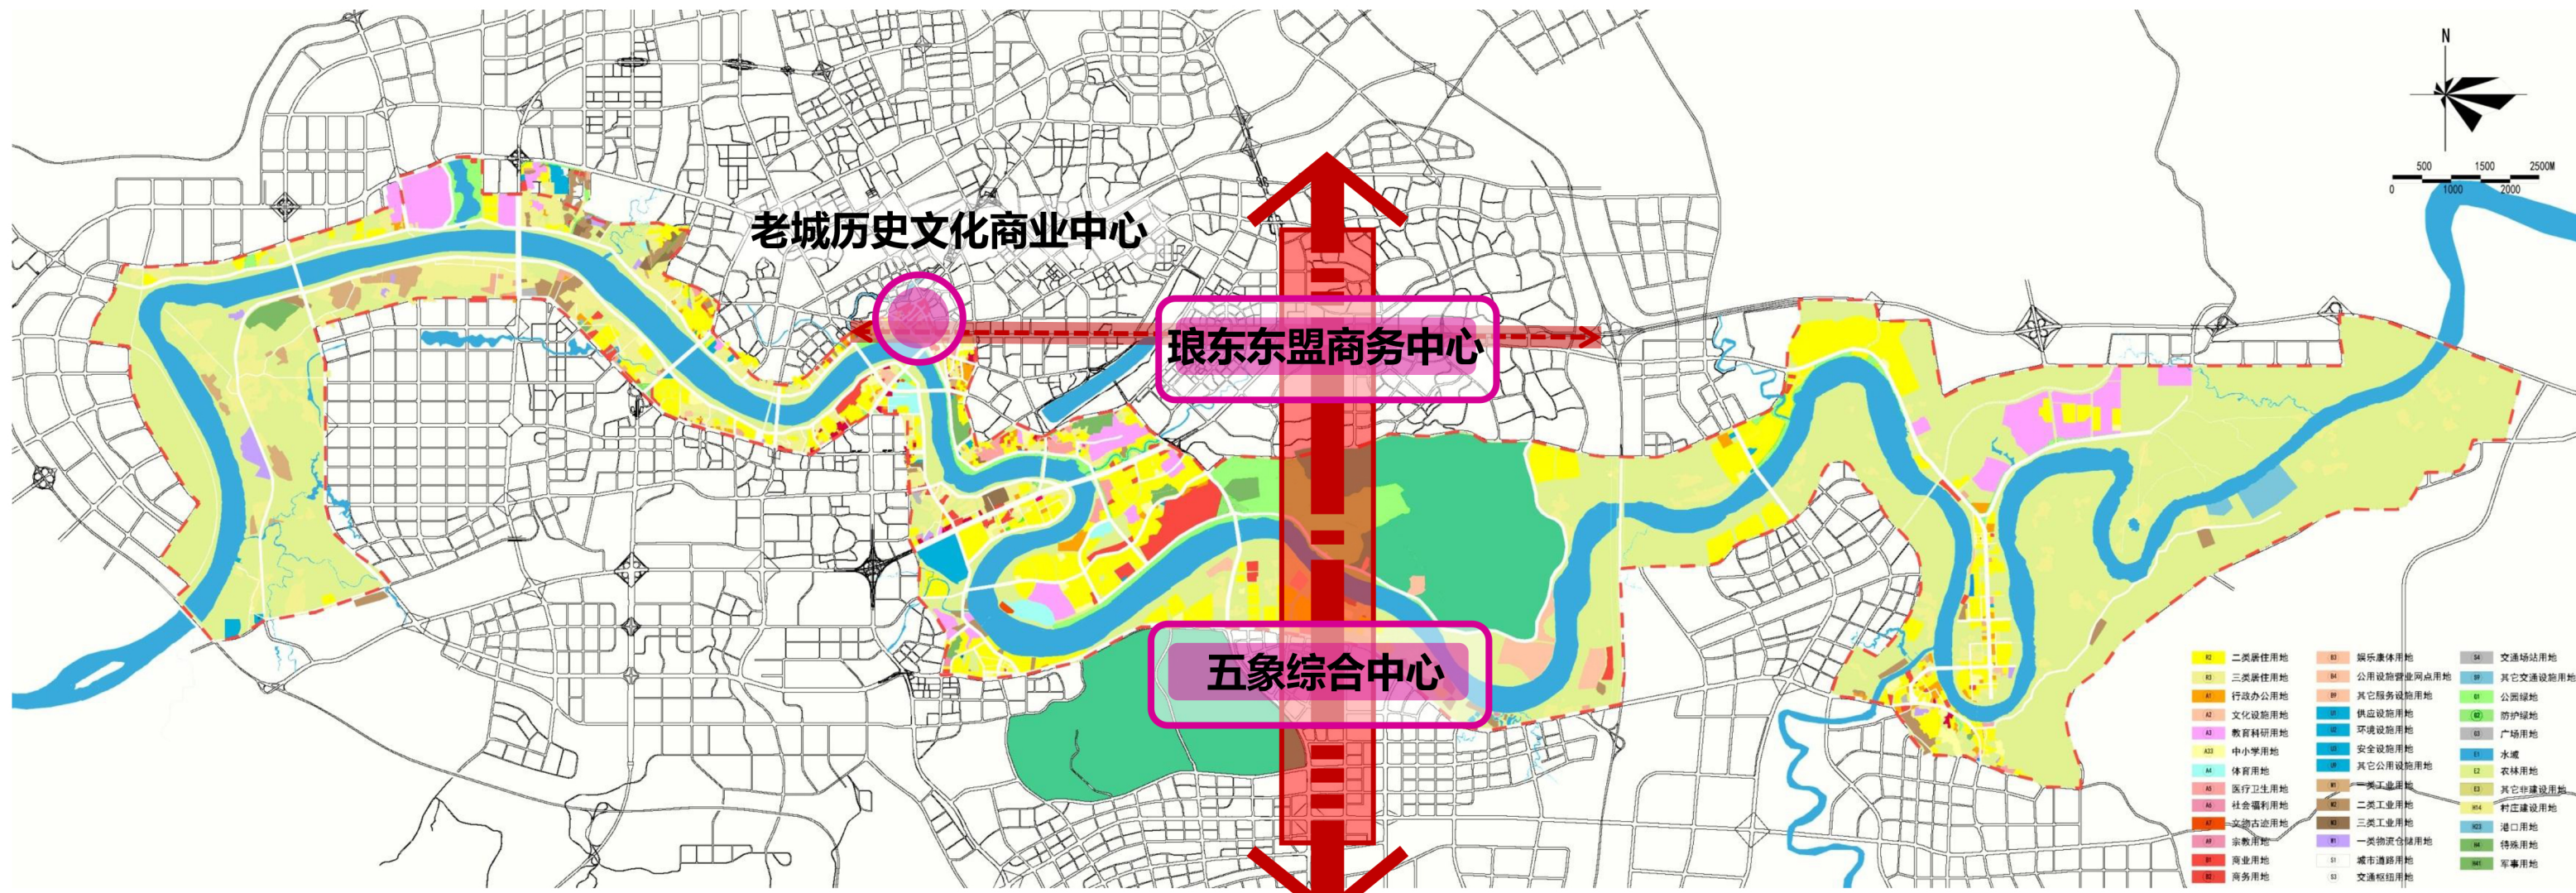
N

500 1500 2500M
0 1000 2000

老城历史文化商业中心

琅东东盟商务中心

五象综合中心

| | | | | | |
|---|---|---|---|---|---|
| R2 | 二类居住用地 | B3 | 娱乐康体用地 | S4 | 交通场站用地 |
| R3 | 三类居住用地 | B4 | 公用设施营业网点用地 | S9 | 其它交通设施用地 |
| A1 | 行政办公用地 | B9 | 其它服务设施用地 | G1 | 公园绿地 |
| A2 | 文化设施用地 | U1 | 供应设施用地 | G2 | 防护绿地 |
| A3 | 教育科研用地 | U2 | 环境设施用地 | G3 | 广场用地 |
| A33 | 中小学用地 | U3 | 安全设施用地 | E1 | 水域 |
| A4 | 体育用地 | U9 | 其它公用设施用地 | E2 | 农林用地 |
| A5 | 医疗卫生用地 | M1 | 一类工业用地 | E3 | 其它非建设用地 |
| A6 | 社会福利用地 | M2 | 二类工业用地 | H14 | 村庄建设用地 |
| A7 | 文物古迹用地 | M3 | 三类工业用地 | H23 | 港口用地 |
| A9 | 宗教用地 | W1 | 一类物流仓储用地 | H4 | 特殊用地 |
| B1 | 商业用地 | S1 | 城市道路用地 | H41 | 军事用地 |
| B2 | 商务用地 | S3 | 交通枢纽用地 | | |